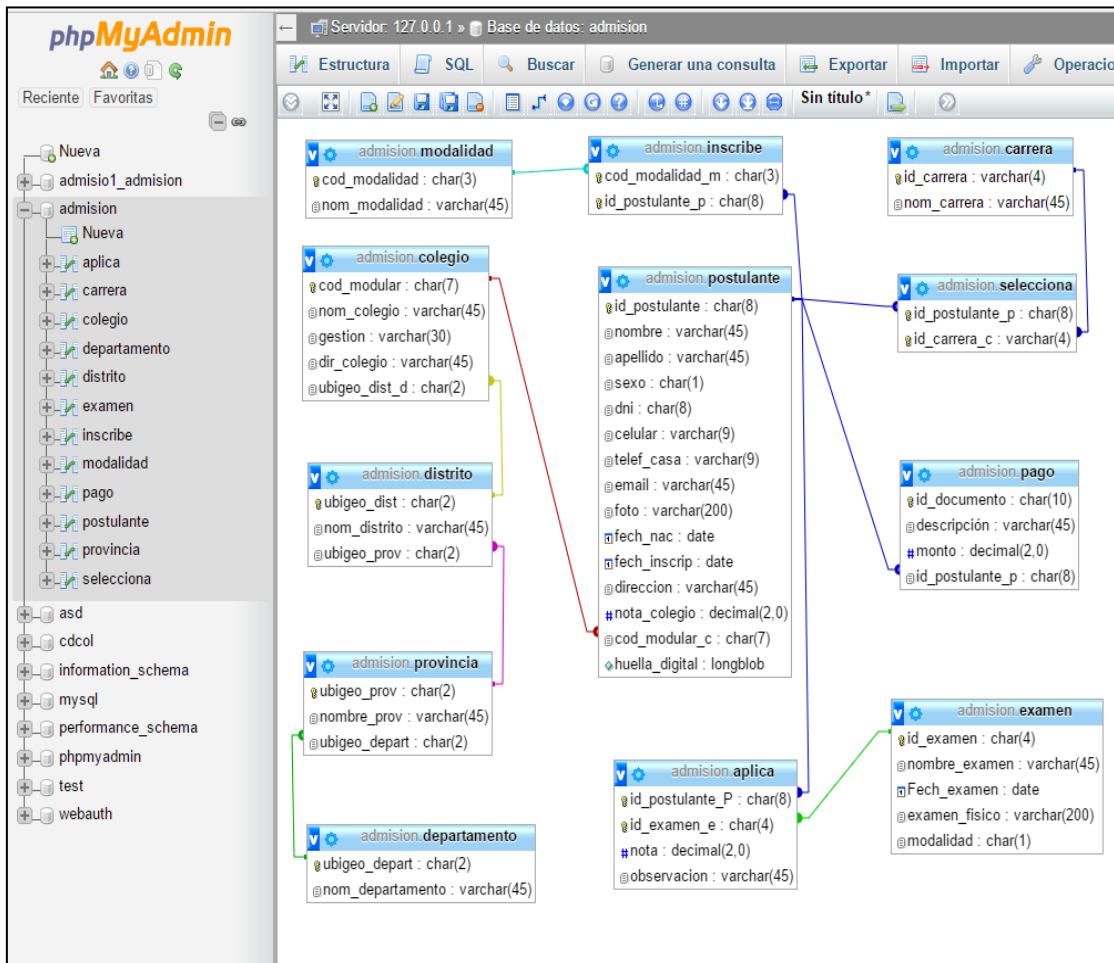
phpMyAdmin

Reciente Favoritas

Nueva
admisio1_admision
admision
Nueva
aplica
carrera
colegio
departamento
distrito
examen
inscribe
modalidad
pago
postulante
provincia
selecciona
asd
cdcol
information_schema
mysql
performance_schema
phpmyadmin
test
webauth

Servidor: 127.0.0.1 » Base de datos: admision

Estructura SQL Buscar Generar una consulta Exportar Importar Operacio

Sin título*

admision.modalidad
cod_modalidad : char(3)
nom_modalidad : varchar(45)

admision.inscribe
cod_modalidad_m : char(3)
id_postulante_p : char(8)

admision.carrera
id_carrera : varchar(4)
nom_carrera : varchar(45)

admision.colegio
cod_modular : char(7)
nom_colegio : varchar(45)
gestion : varchar(30)
dir_colegio : varchar(45)
ubigeo_dist_d : char(2)

admision.postulante
id_postulante : char(8)
nombre : varchar(45)
apellido : varchar(45)
sexo : char(1)
dni : char(8)
celular : varchar(9)
telef_casa : varchar(9)
email : varchar(45)
foto : varchar(200)
fech_nac : date
fech_inscrip : date
direccion : varchar(45)
nota_colegio : decimal(2,0)
cod_modular_c : char(7)
huella_digital : longblob

admision.selecciona
id_postulante_p : char(8)
id_carrera_c : varchar(4)

admision.distrito
ubigeo_dist : char(2)
nom_distrito : varchar(45)
ubigeo_prov : char(2)

admision.pago
id_documento : char(10)
descripción : varchar(45)
monto : decimal(2,0)
id_postulante_p : char(8)

admision.provincia
ubigeo_prov : char(2)
nombre_prov : varchar(45)
ubigeo_depart : char(2)

admision.examen
id_examen : char(4)
nombre_examen : varchar(45)
Fech_examen : date
examen_fisico : varchar(200)
modalidad : char(1)

admision.aplica
id_postulante_P : char(8)
id_examen_e : char(4)
nota : decimal(2,0)
observacion : varchar(45)

admision.departamento
ubigeo_depart : char(2)
nom_departamento : varchar(45)